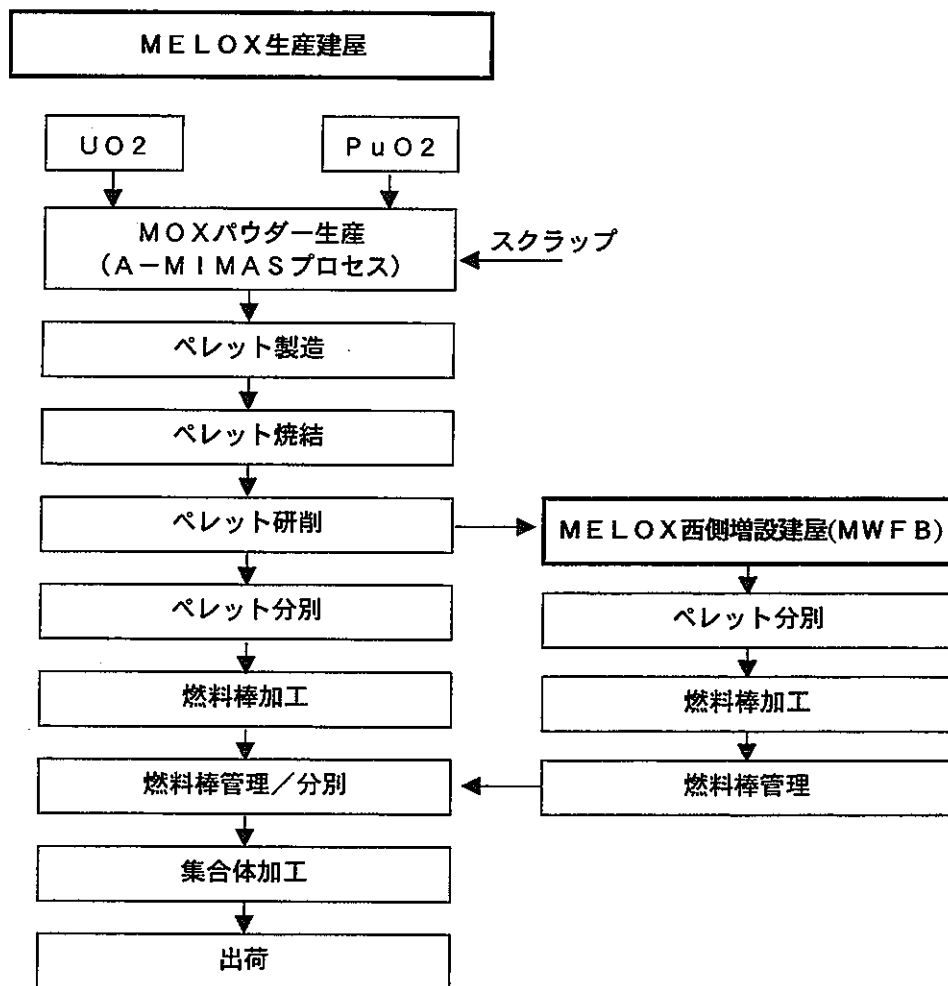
ＭＥＬＯＸ生産建屋

ＵＯ2

ＰｕＯ2

ＭＯＸパウダー生産
（Ａ－ＭＩＭＡＳプロセス）

スクラップ

ペレット製造

ペレット焼結

ペレット研削

ＭＥＬＯＸ西側増設建屋(ＭＷＦＢ)

ペレット分別

燃料棒加工

燃料棒管理

ペレット分別

燃料棒加工

燃料棒管理／分別

集合体加工

出荷